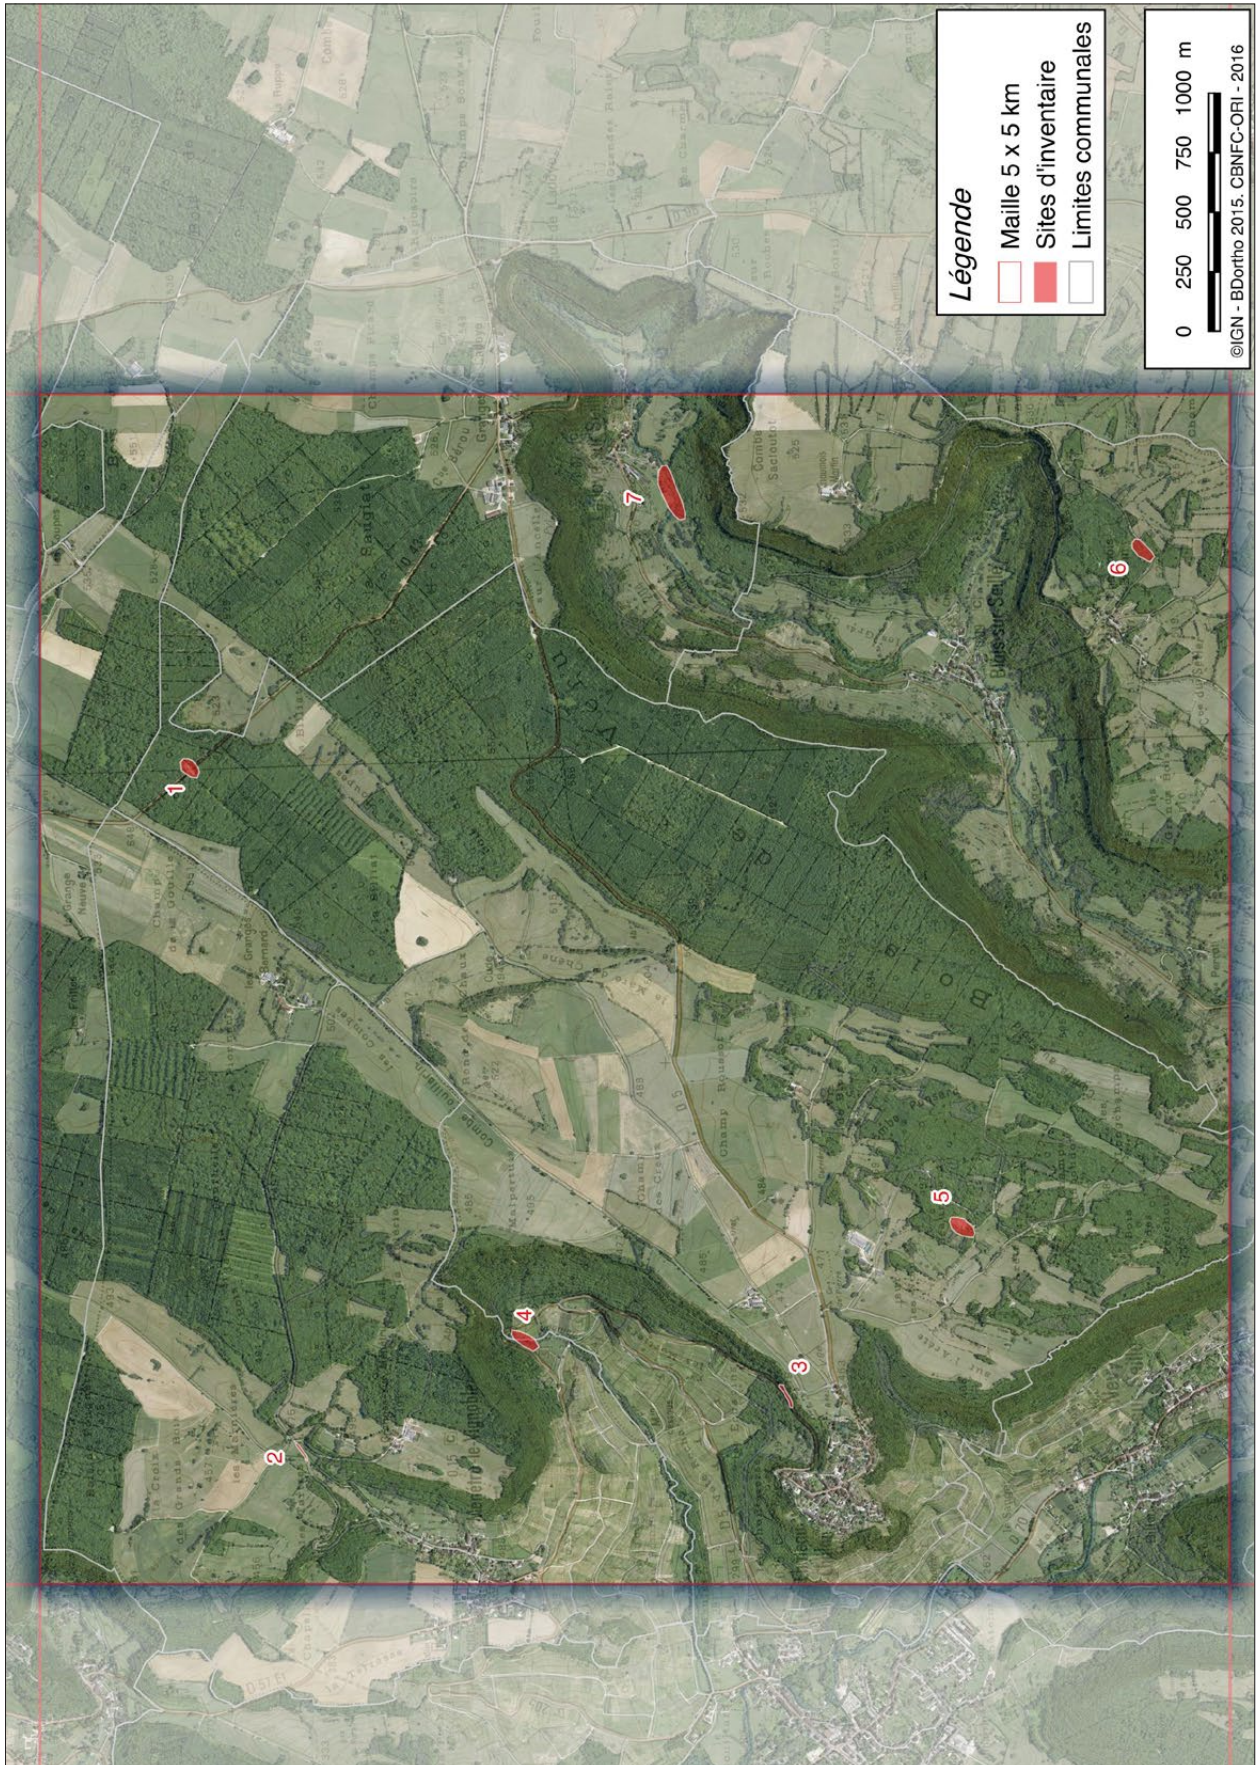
Légende
Maille 5 x 5 km
Sites d'inventaire
Limites communales

0 250 500 750 1000 m
©IGN - BDortho 2015. CBNFC-ORI - 2016

1
2
3
4
5
6
7

Bois
Champ Rousset
Champ de Gouille
la Grange Neuve
Combe Sacroutot
Malpertuis
les Caroles
les Bruyères
Grand Bois
Combe Sarrazin
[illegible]